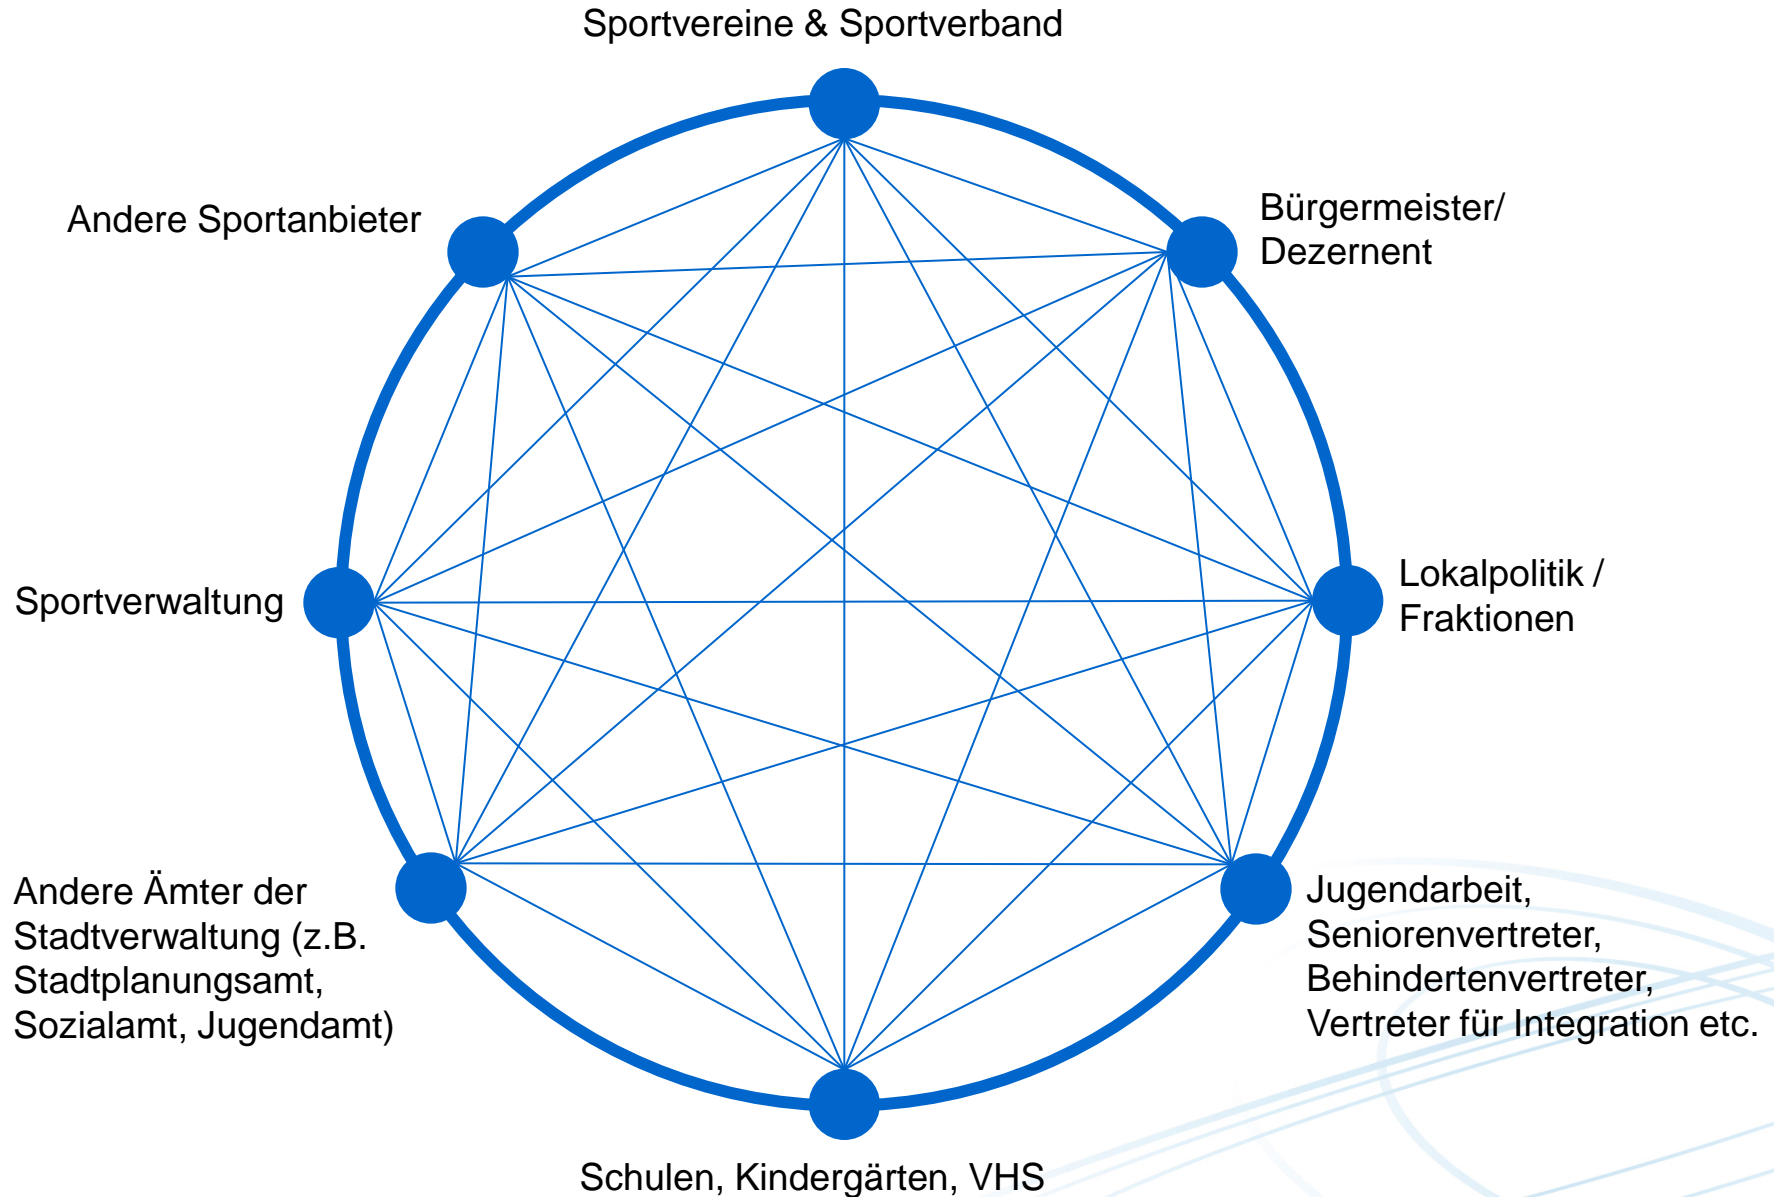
Sportvereine & Sportverband

Andere Sportanbieter

Bürgermeister/ Dezernent

Sportverwaltung

Lokalpolitik / Fraktionen

Andere Ämter der Stadtverwaltung (z.B. Stadtplanungsamt, Sozialamt, Jugendamt)

Jugendarbeit, Seniorenvertreter, Behindertenvertreter, Vertreter für Integration etc.

Schulen, Kindergärten, VHS